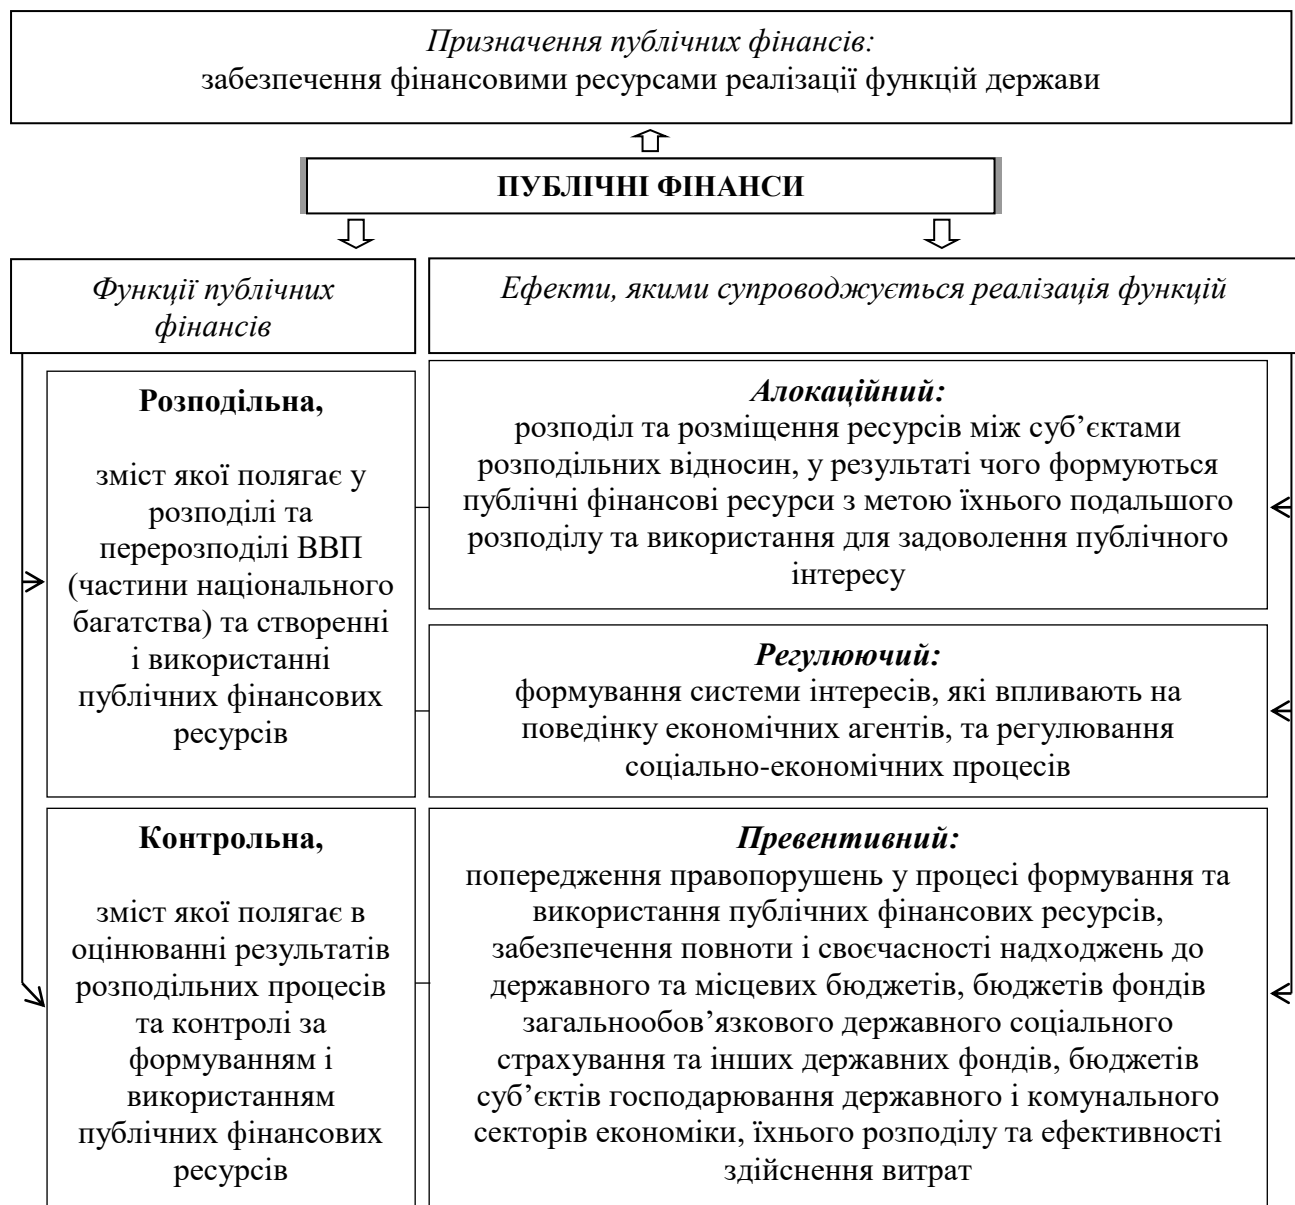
Призначення публічних фінансів:
забезпечення фінансовими ресурсами реалізації функцій держави

ПУБЛІЧНІ ФІНАНСИ

Функції публічних фінансів

Ефекти, якими супроводжується реалізація функцій

Розподільна,

зміст якої полягає у розподілі та перерозподілі ВВП (частини національного багатства) та створенні і використанні публічних фінансових ресурсів

Алокаційний:
розподіл та розміщення ресурсів між суб'єктами розподільних відносин, у результаті чого формуються публічні фінансові ресурси з метою їхнього подальшого розподілу та використання для задоволення публічного інтересу

Регулюючий:
формування системи інтересів, які впливають на поведінку економічних агентів, та регулювання соціально-економічних процесів

Контрольна,

зміст якої полягає в оцінюванні результатів розподільних процесів та контролі за формуванням і використанням публічних фінансових ресурсів

Превентивний:
попередження правопорушень у процесі формування та використання публічних фінансових ресурсів, забезпечення повноти і своєчасності надходжень до державного та місцевих бюджетів, бюджетів фондів загальнообов'язкового державного соціального страхування та інших державних фондів, бюджетів суб'єктів господарювання державного і комунального секторів економіки, їхнього розподілу та ефективності здійснення витрат